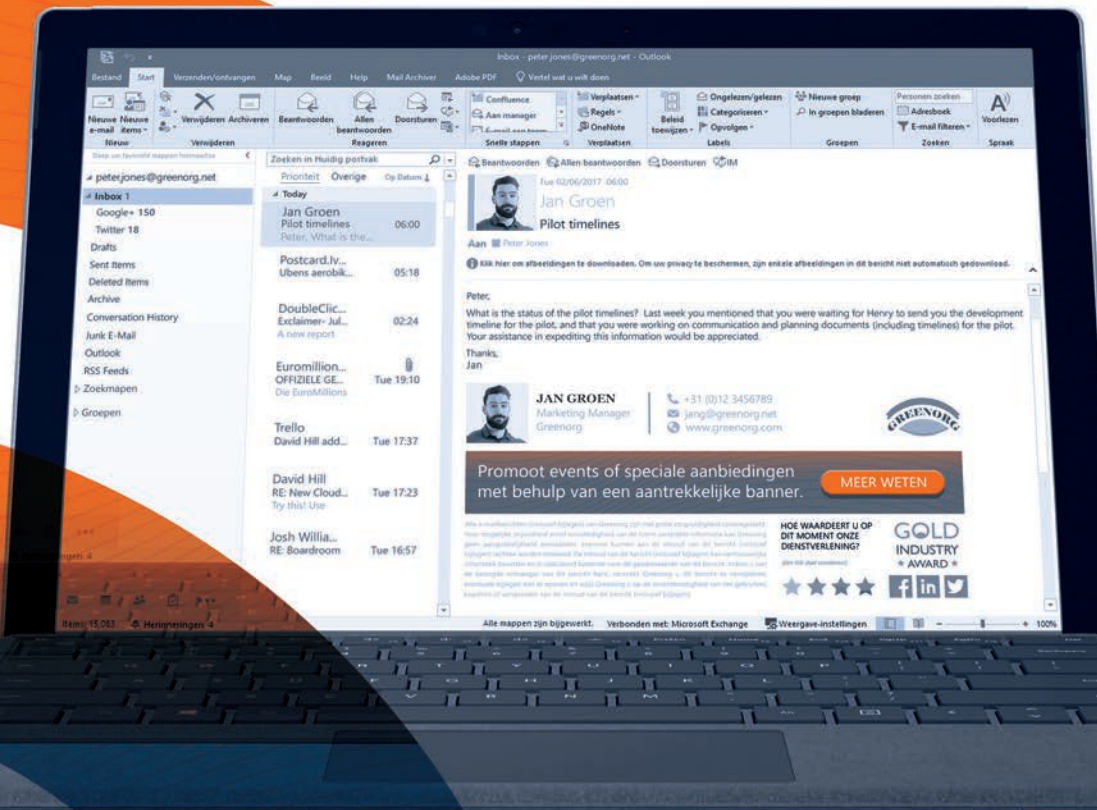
Inbox - peter.jones@greenorg.net - Outlook

Bestand Start Verzenden/ontvangen Map Beeld Help Mail Archiver Adobe PDF Vertel wat u wilt doen

Nieuwe e-mail Nieuwe items Nieuw Verwijderen Archiveren Verwijderen Beantwoorden Allen beantwoorden Doorsturen Reageren Confluence Aan manager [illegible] Snelle stappen Verplaatsen Regels OneNote Verplaatsen Beleid toewijzen Ongelezen/gelezen Categoriseren Opvolgen Labels Nieuwe groep In groepen bladeren Groepen Personen zoeken Adresboek E-mail filteren Zoeken Voorlezen Spraak

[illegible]

peter.jones@greenorg.net
Inbox 1
Google+ 150
Twitter 18
Drafts
Sent Items
Deleted Items
Archive
Conversation History
Junk E-Mail
Outlook
RSS Feeds
Zoekmappen
Groepen

Zoeken in Huidig postvak
Prioriteit Overige Op Datum
Today
Jan Groen
Pilot timelines 06:00
Peter, What is the...
Postcard.lv...
Ubens aerobik... 05:18
DoubleClic...
Exclaimer- Jul... 02:24
A new report
Euromillion...
OFFIZIELE GE... Tue 19:10
Die EuroMillions
Trello
David Hill add... Tue 17:37
David Hill
RE: New Cloud... Tue 17:23
Try this! Use
Josh Willia...
RE: Boardroom Tue 16:57

Beantwoorden Allen beantwoorden Doorsturen IM
Tue 02/06/2017 06:00
Jan Groen
Pilot timelines
Aan Peter Jones
Klik hier om afbeeldingen te downloaden. Om uw privacy te beschermen, zijn enkele afbeeldingen in dit bericht niet automatisch gedownload.

Peter,
What is the status of the pilot timelines? Last week you mentioned that you were waiting for Henry to send you the development timeline for the pilot, and that you were working on communication and planning documents (including timelines) for the pilot. Your assistance in expediting this information would be appreciated.
Thanks,
Jan

JAN GROEN
Marketing Manager
Greenorg
+31 (0)12 3456789
jang@greenorg.net
www.greenorg.com
GREENORG

Promoot events of speciale aanbiedingen met behulp van een aantrekkelijke banner. MEER WETEN

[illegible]

HOE WAARDEERT U OP DIT MOMENT ONZE DIENSTVERLENING?
GOLD INDUSTRY AWARD

Items: 15,053 Herinneringen: 4 Alle mappen zijn bijgewerkt. Verbonden met: Microsoft Exchange Weergave-instellingen 100%